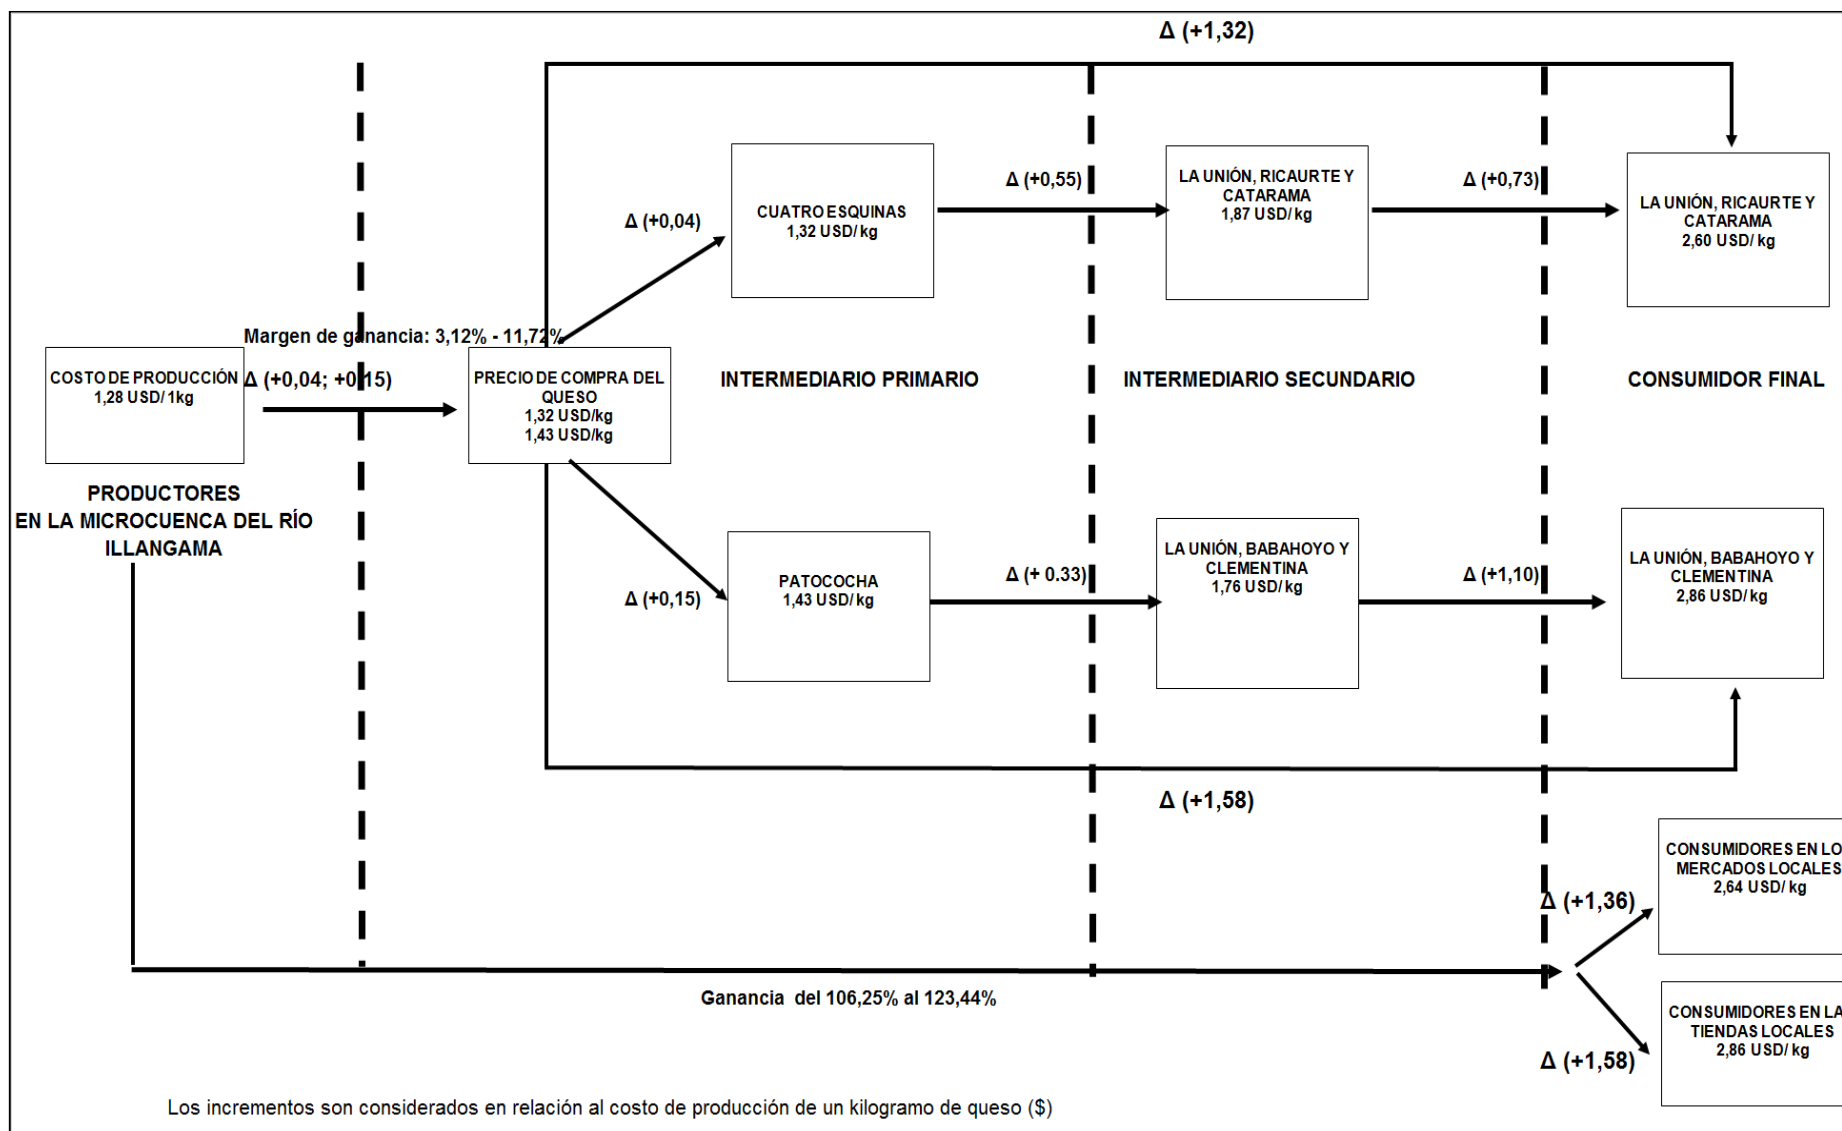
Δ (+1,32)

CUATRO ESQUINAS
1,32 USD/ kg

Δ (+0,04)

Δ (+0,55)

LA UNIÓN, RICAURTE Y CATARAMA
1,87 USD/ kg

Δ (+0,73)

LA UNIÓN, RICAURTE Y CATARAMA
2,60 USD/ kg

Margen de ganancia: 3,12% - 11,72%

COSTO DE PRODUCCIÓN
1,28 USD/ 1kg

Δ (+0,04; +0,15)

PRECIO DE COMPRA DEL QUESO
1,32 USD/kg
1,43 USD/kg

INTERMEDIARIO PRIMARIO

INTERMEDIARIO SECUNDARIO

CONSUMIDOR FINAL

PRODUCTORES
EN LA MICROCUENCA DEL RÍO ILLANGAMA

Δ (+0,15)

PATOCOCHA
1,43 USD/ kg

Δ (+ 0.33)

LA UNIÓN, BABAHOYO Y CLEMENTINA
1,76 USD/ kg

Δ (+1,10)

LA UNIÓN, BABAHOYO Y CLEMENTINA
2,86 USD/ kg

Δ (+1,58)

CONSUMIDORES EN LO MERCADOS LOCALES
2,64 USD/ kg

Δ (+1,36)

Ganancia del 106,25% al 123,44%

CONSUMIDORES EN LA TIENDAS LOCALES
2,86 USD/ kg

Δ (+1,58)

Los incrementos son considerados en relación al costo de producción de un kilogramo de queso ($)